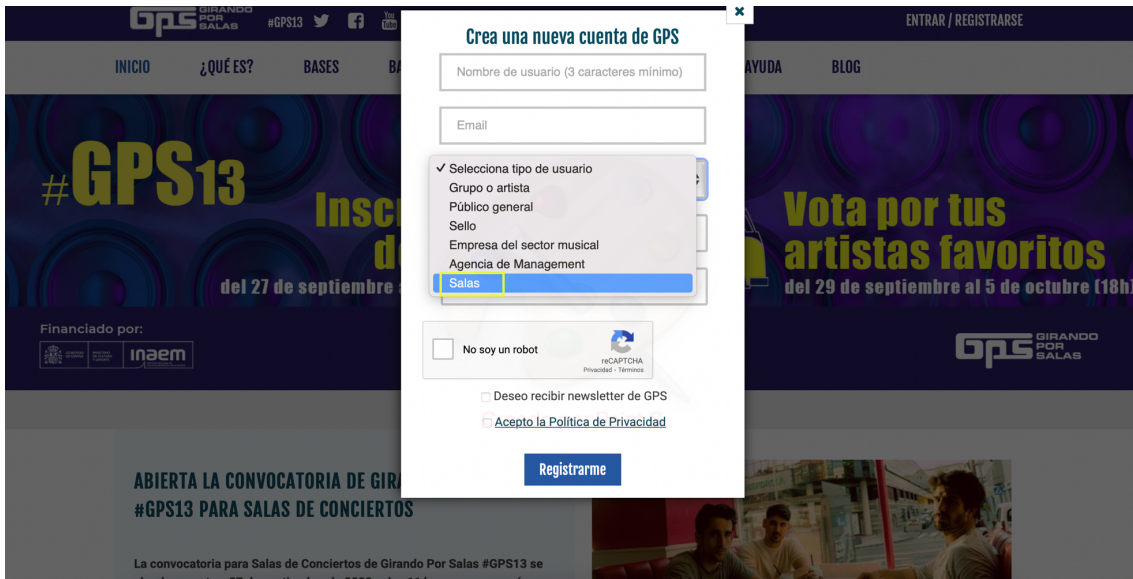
GPS GIRANDO POR SALAS #GPS13

ENTRAR / REGISTRARSE

INICIO ¿QUÉ ES? BASES BA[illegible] AYUDA BLOG

#GPS13

Insc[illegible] d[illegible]

del 27 de septiembre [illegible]

Vota por tus artistas favoritos

del 29 de septiembre al 5 de octubre (18h)

Financiado por:

inaem

GPS GIRANDO POR SALAS

×

Crea una nueva cuenta de GPS

Nombre de usuario (3 caracteres mínimo)

Email

✓ Selecciona tipo de usuario
Grupo o artista
Público general
Sello
Empresa del sector musical
Agencia de Management
Salas

No soy un robot

reCAPTCHA
Privacidad - Términos

Deseo recibir newsletter de GPS

Acepto la Política de Privacidad

Registrarme

ABIERTA LA CONVOCATORIA DE GIRA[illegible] #GPS13 PARA SALAS DE CONCIERTOS

La convocatoria para Salas de Conciertos de Girando Por Salas #GPS13 se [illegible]